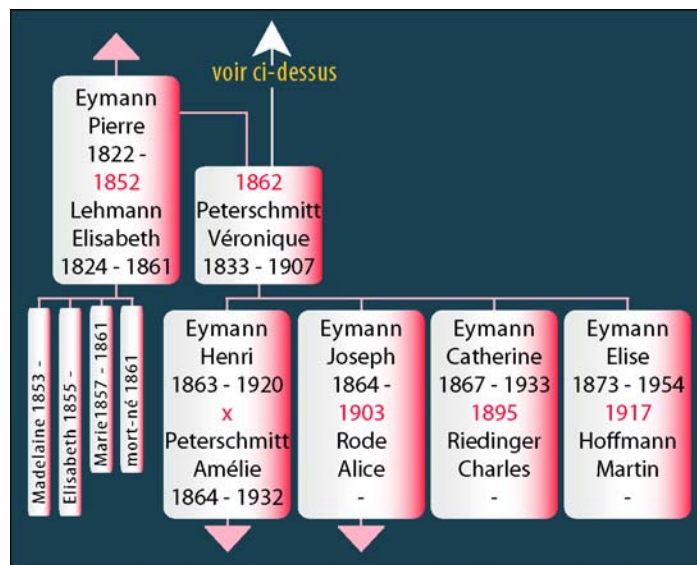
voir ci-dessus

Eymann
Pierre
1822 -
1852
Lehmann
Elisabeth
1824 - 1861

1862
Peterschmitt
Véronique
1833 - 1907

Madelaine 1853 -

Elisabeth 1855 -

Marie 1857 - 1861

mort-né 1861

Eymann
Henri
1863 - 1920
x
Peterschmitt
Amélie
1864 - 1932

Eymann
Joseph
1864 -
1903
Rode
Alice
-

Eymann
Catherine
1867 - 1933
1895
Riedinger
Charles
-

Eymann
Elise
1873 - 1954
1917
Hoffmann
Martin
-